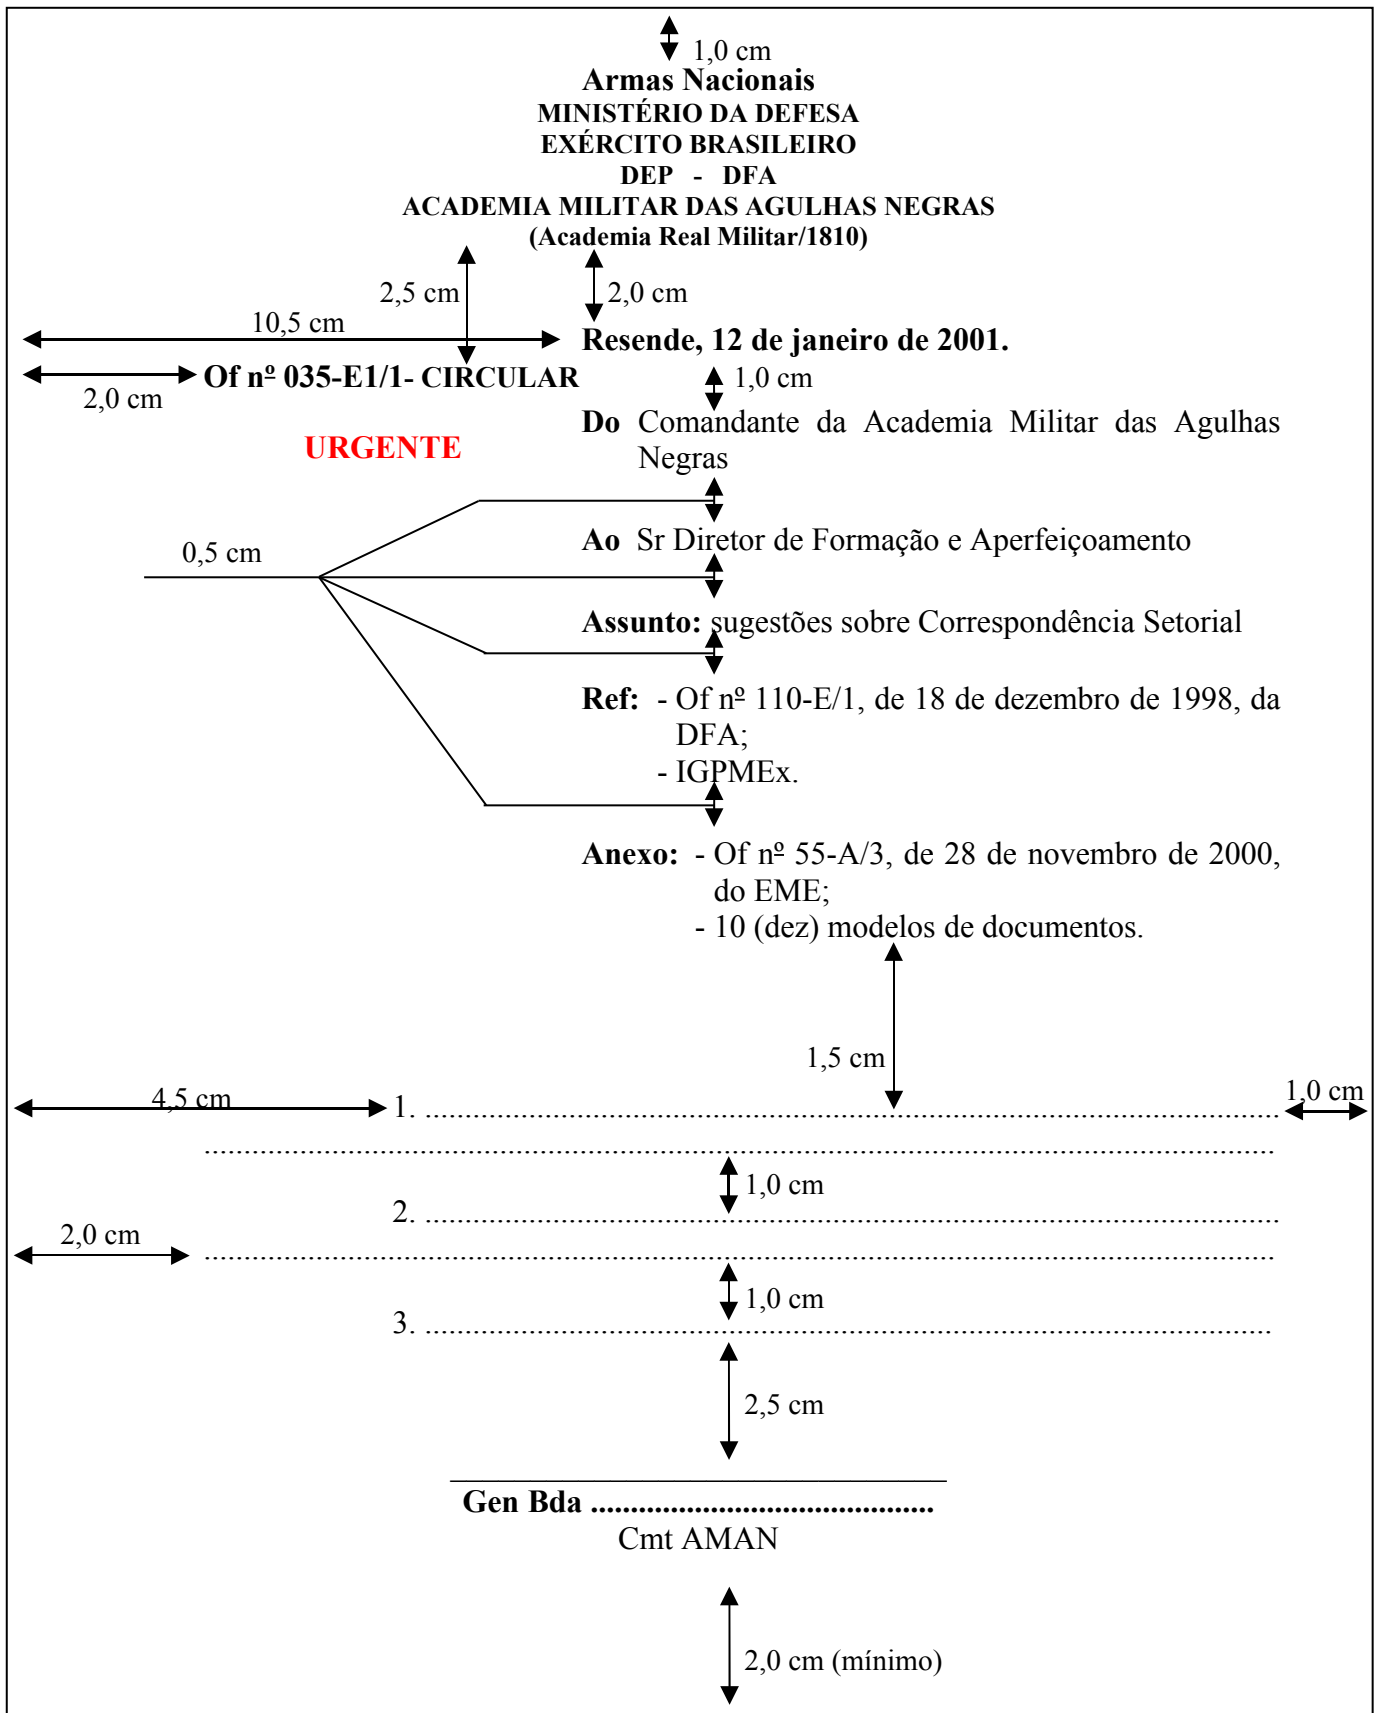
1,0 cm

Armas Nacionais
MINISTÉRIO DA DEFESA
EXÉRCITO BRASILEIRO
DEP - DFA
ACADEMIA MILITAR DAS AGULHAS NEGRAS
(Academia Real Militar/1810)

2,5 cm

2,0 cm

10,5 cm

Resende, 12 de janeiro de 2001.

Of nº 035-E1/1- CIRCULAR

2,0 cm

1,0 cm

URGENTE

Do Comandante da Academia Militar das Agulhas Negras

0,5 cm

Ao Sr Diretor de Formação e Aperfeiçoamento

Assunto: sugestões sobre Correspondência Setorial

Ref: - Of nº 110-E/1, de 18 de dezembro de 1998, da DFA;
- IGPMEx.

Anexo: - Of nº 55-A/3, de 28 de novembro de 2000, do EME;
- 10 (dez) modelos de documentos.

1,5 cm

4,5 cm

1. ..................................................................................................

1,0 cm

..................................................................................................

1,0 cm

2. ..................................................................................................

2,0 cm

..................................................................................................

1,0 cm

3. ..................................................................................................

2,5 cm

Gen Bda ..........................................
Cmt AMAN

2,0 cm (mínimo)